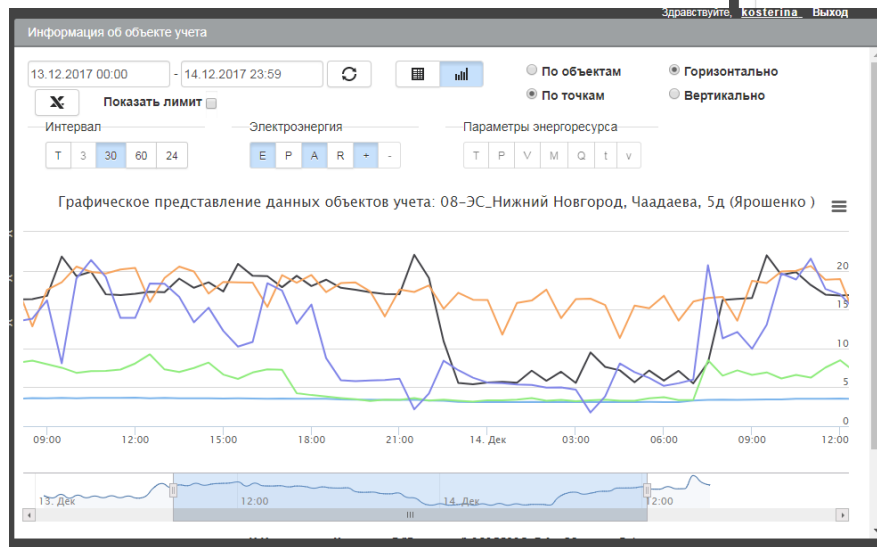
Здравствуйте, kosterina_ Выход

Информация об объекте учета

13.12.2017 00:00 - 14.12.2017 23:59

Показать лимит

По объектам
По точкам
Горизонтально
Вертикально

Интервал
T 3 30 60 24

Электроэнергия
E P A R + -

Параметры энергоресурса
T P V M Q t v

Графическое представление данных объектов учета: 08-ЭС_Нижний Новгород, Чаадаева, 5д (Ярошенко )

20
15
10
5
0

09:00 12:00 15:00 18:00 21:00 14. Дек 03:00 06:00 09:00 12:00

13. Дек 12:00 14. Дек 12:00